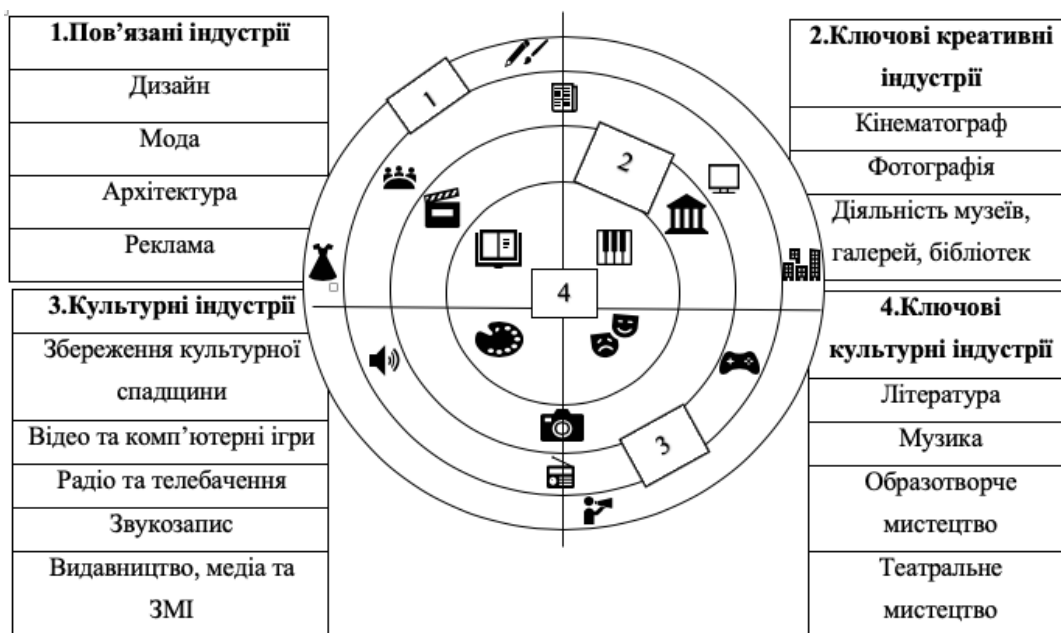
| 1.Пов'язані індустрії |
|---|
| Дизайн |
| Мода |
| Архітектура |
| Реклама |

| 2.Ключові креативні індустрії |
|---|
| Кінематограф |
| Фотографія |
| Діяльність музеїв, галерей, бібліотек |

1

2

3

4

| 3.Культурні індустрії |
|---|
| Збереження культурної спадщини |
| Відео та комп'ютерні ігри |
| Радіо та телебачення |
| Звукозапис |
| Видавництво, медіа та ЗМІ |

| 4.Ключові культурні індустрії |
|---|
| Література |
| Музика |
| Образотворче мистецтво |
| Театральне мистецтво |